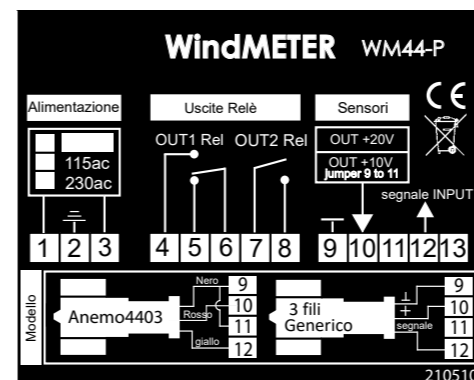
WindMETER WM44-P

CE

Alimentazione

115ac
230ac

Uscite Relè

OUT1 Rel OUT2 Rel

Sensori

OUT +20V

OUT +10V
jumper 9 to 11

segnale INPUT

1 2 3 4 5 6 7 8 9 10 11 12 13

Modello

Anemo4403

Nero
Rosso
giallo

9
10
11
12

3 fili
Generico

segnale

9
10
11
12

210510